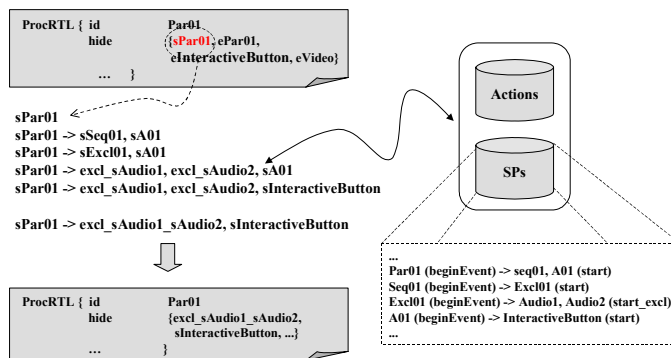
ProcRTL { id Par01
hide {sPar01, ePar01, eInteractiveButton, eVideo}
... }

sPar01
sPar01 -> sSeq01, sA01
sPar01 -> sExcl01, sA01
sPar01 -> excl_sAudio1, excl_sAudio2, sA01
sPar01 -> excl_sAudio1, excl_sAudio2, sInteractiveButton

sPar01 -> excl_sAudio1_sAudio2, sInteractiveButton

ProcRTL { id Par01
hide {excl_sAudio1_sAudio2, sInteractiveButton, ...}
... }

Actions

SPs

...
Par01 (beginEvent) -> seq01, A01 (start)
Seq01 (beginEvent) -> Excl01 (start)
Excl01 (beginEvent) -> Audio1, Audio2 (start_excl)
A01 (beginEvent) -> InteractiveButton (start)
...